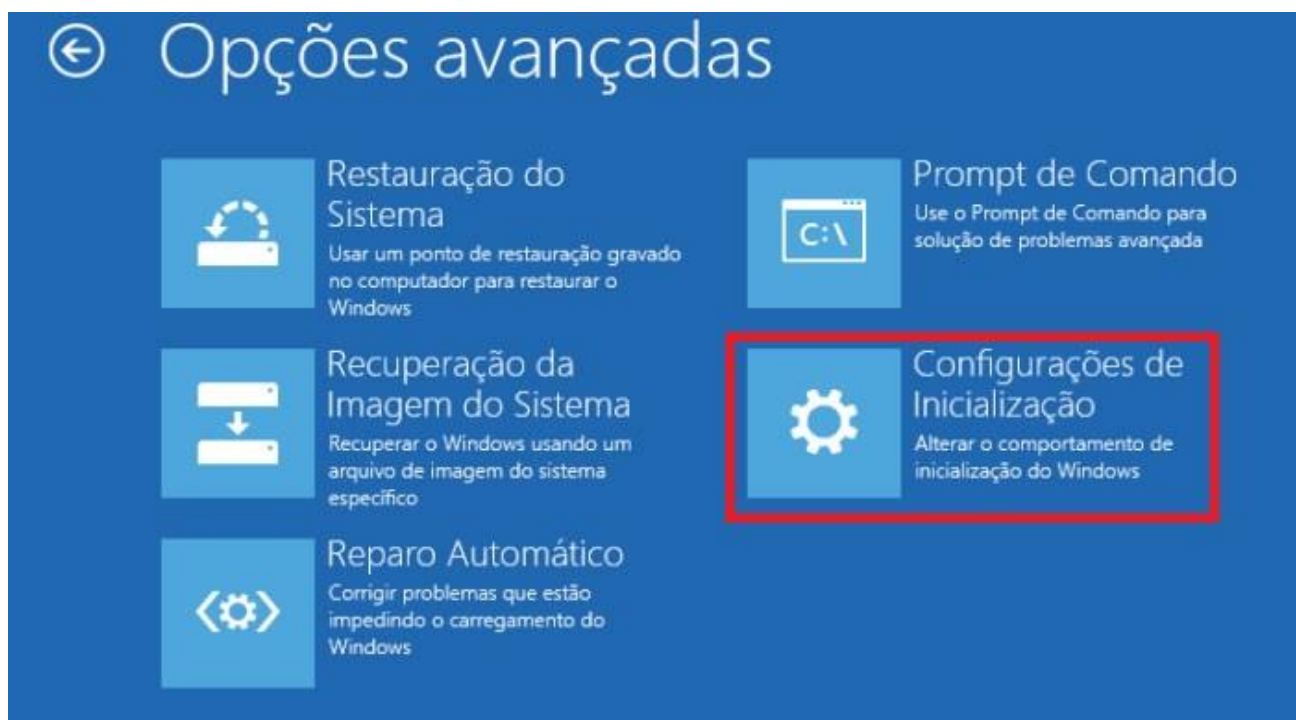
Opções avançadas

Restauração do Sistema
Usar um ponto de restauração gravado no computador para restaurar o Windows

Recuperação da Imagem do Sistema
Recuperar o Windows usando um arquivo de imagem do sistema específico

Reparo Automático
Corrigir problemas que estão impedindo o carregamento do Windows

C:\
Prompt de Comando
Use o Prompt de Comando para solução de problemas avançada

Configurações de Inicialização
Alterar o comportamento de inicialização do Windows